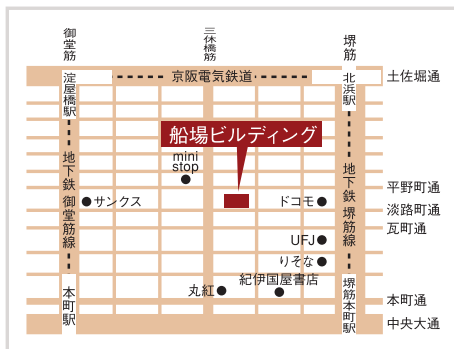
御堂筋

三休橋筋

堺筋

土佐堀通

京阪電気鉄道

淀屋橋駅

北浜駅

船場ビルディング

mini stop

地下鉄御堂筋線

サンクス

ドコモ

地下鉄堺筋線

平野町通

淡路町通

瓦町通

UFJ

りそな

紀伊国屋書店

丸紅

本町駅

堺筋本町駅

本町通

中央大通